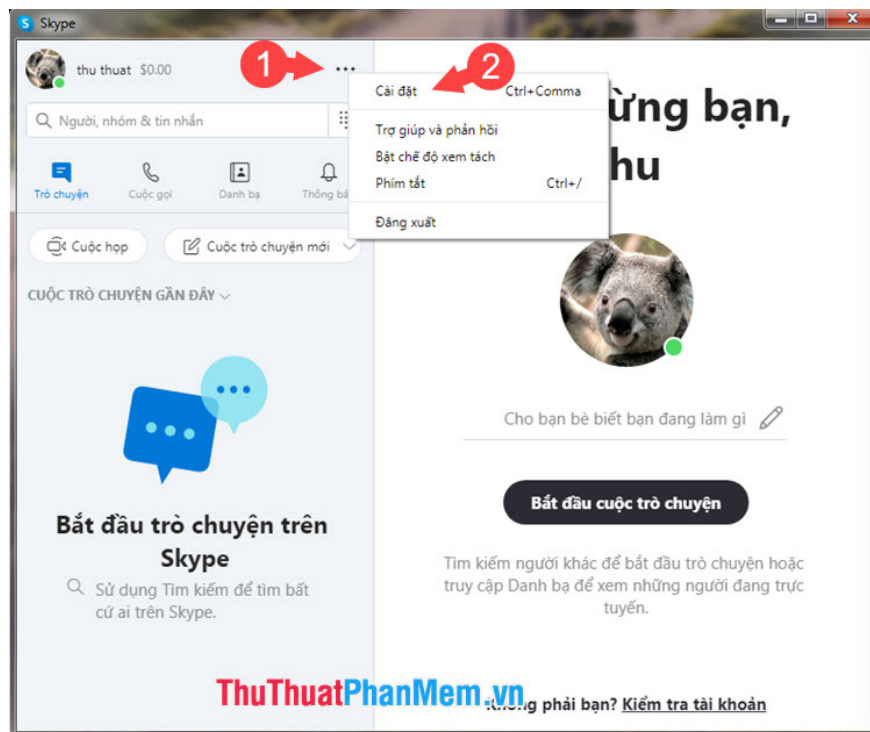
Skype

thu thuat $0.00

1

2

Người, nhóm & tin nhắn

Trò chuyện
Cuộc gọi
Danh bạ
Thông bá

Cài đặt Ctrl+Comma
Trợ giúp và phản hồi
Bật chế độ xem tách
Phím tắt Ctrl+/
Đăng xuất

ừng bạn,
hu

Cuộc họp
Cuộc trò chuyện mới

CUỘC TRÒ CHUYỆN GẦN ĐÂY

Bắt đầu trò chuyện trên Skype

Sử dụng Tìm kiếm để tìm bất cứ ai trên Skype.

Cho bạn bè biết bạn đang làm gì

Bắt đầu cuộc trò chuyện

Tìm kiếm người khác để bắt đầu trò chuyện hoặc truy cập Danh bạ để xem những người đang trực tuyến.

ThuThuatPhanMem.vn

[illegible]hông phải bạn? Kiểm tra tài khoản